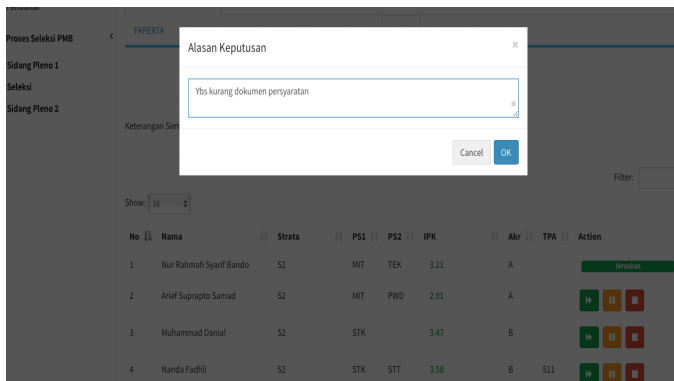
Proses Seleksi PMB
Sidang Pleno 1
Seleksi
Sidang Pleno 2

FAPERTA

Alasan Keputusan

×

Ybs kurang dokumen persyaratan

Cancel OK

Keterangan Sim

Filter:

Show: 10

| No | Nama | Strata | PS1 | PS2 | IPK | Akr | TPA | Action |
|---|---|---|---|---|---|---|---|---|
| 1 | Nur Rahmah Syarif Bando | S2 | MIT | TEK | 3.21 | A | | teruskan |
| 2 | Arief Suprapto Samad | S2 | MIT | PWD | 2.91 | A | | |
| 3 | Muhammad Danial | S2 | STK | | 3.47 | B | | |
| 4 | Nanda Fadhli | S2 | STK | STT | 3.58 | B | 511 | |